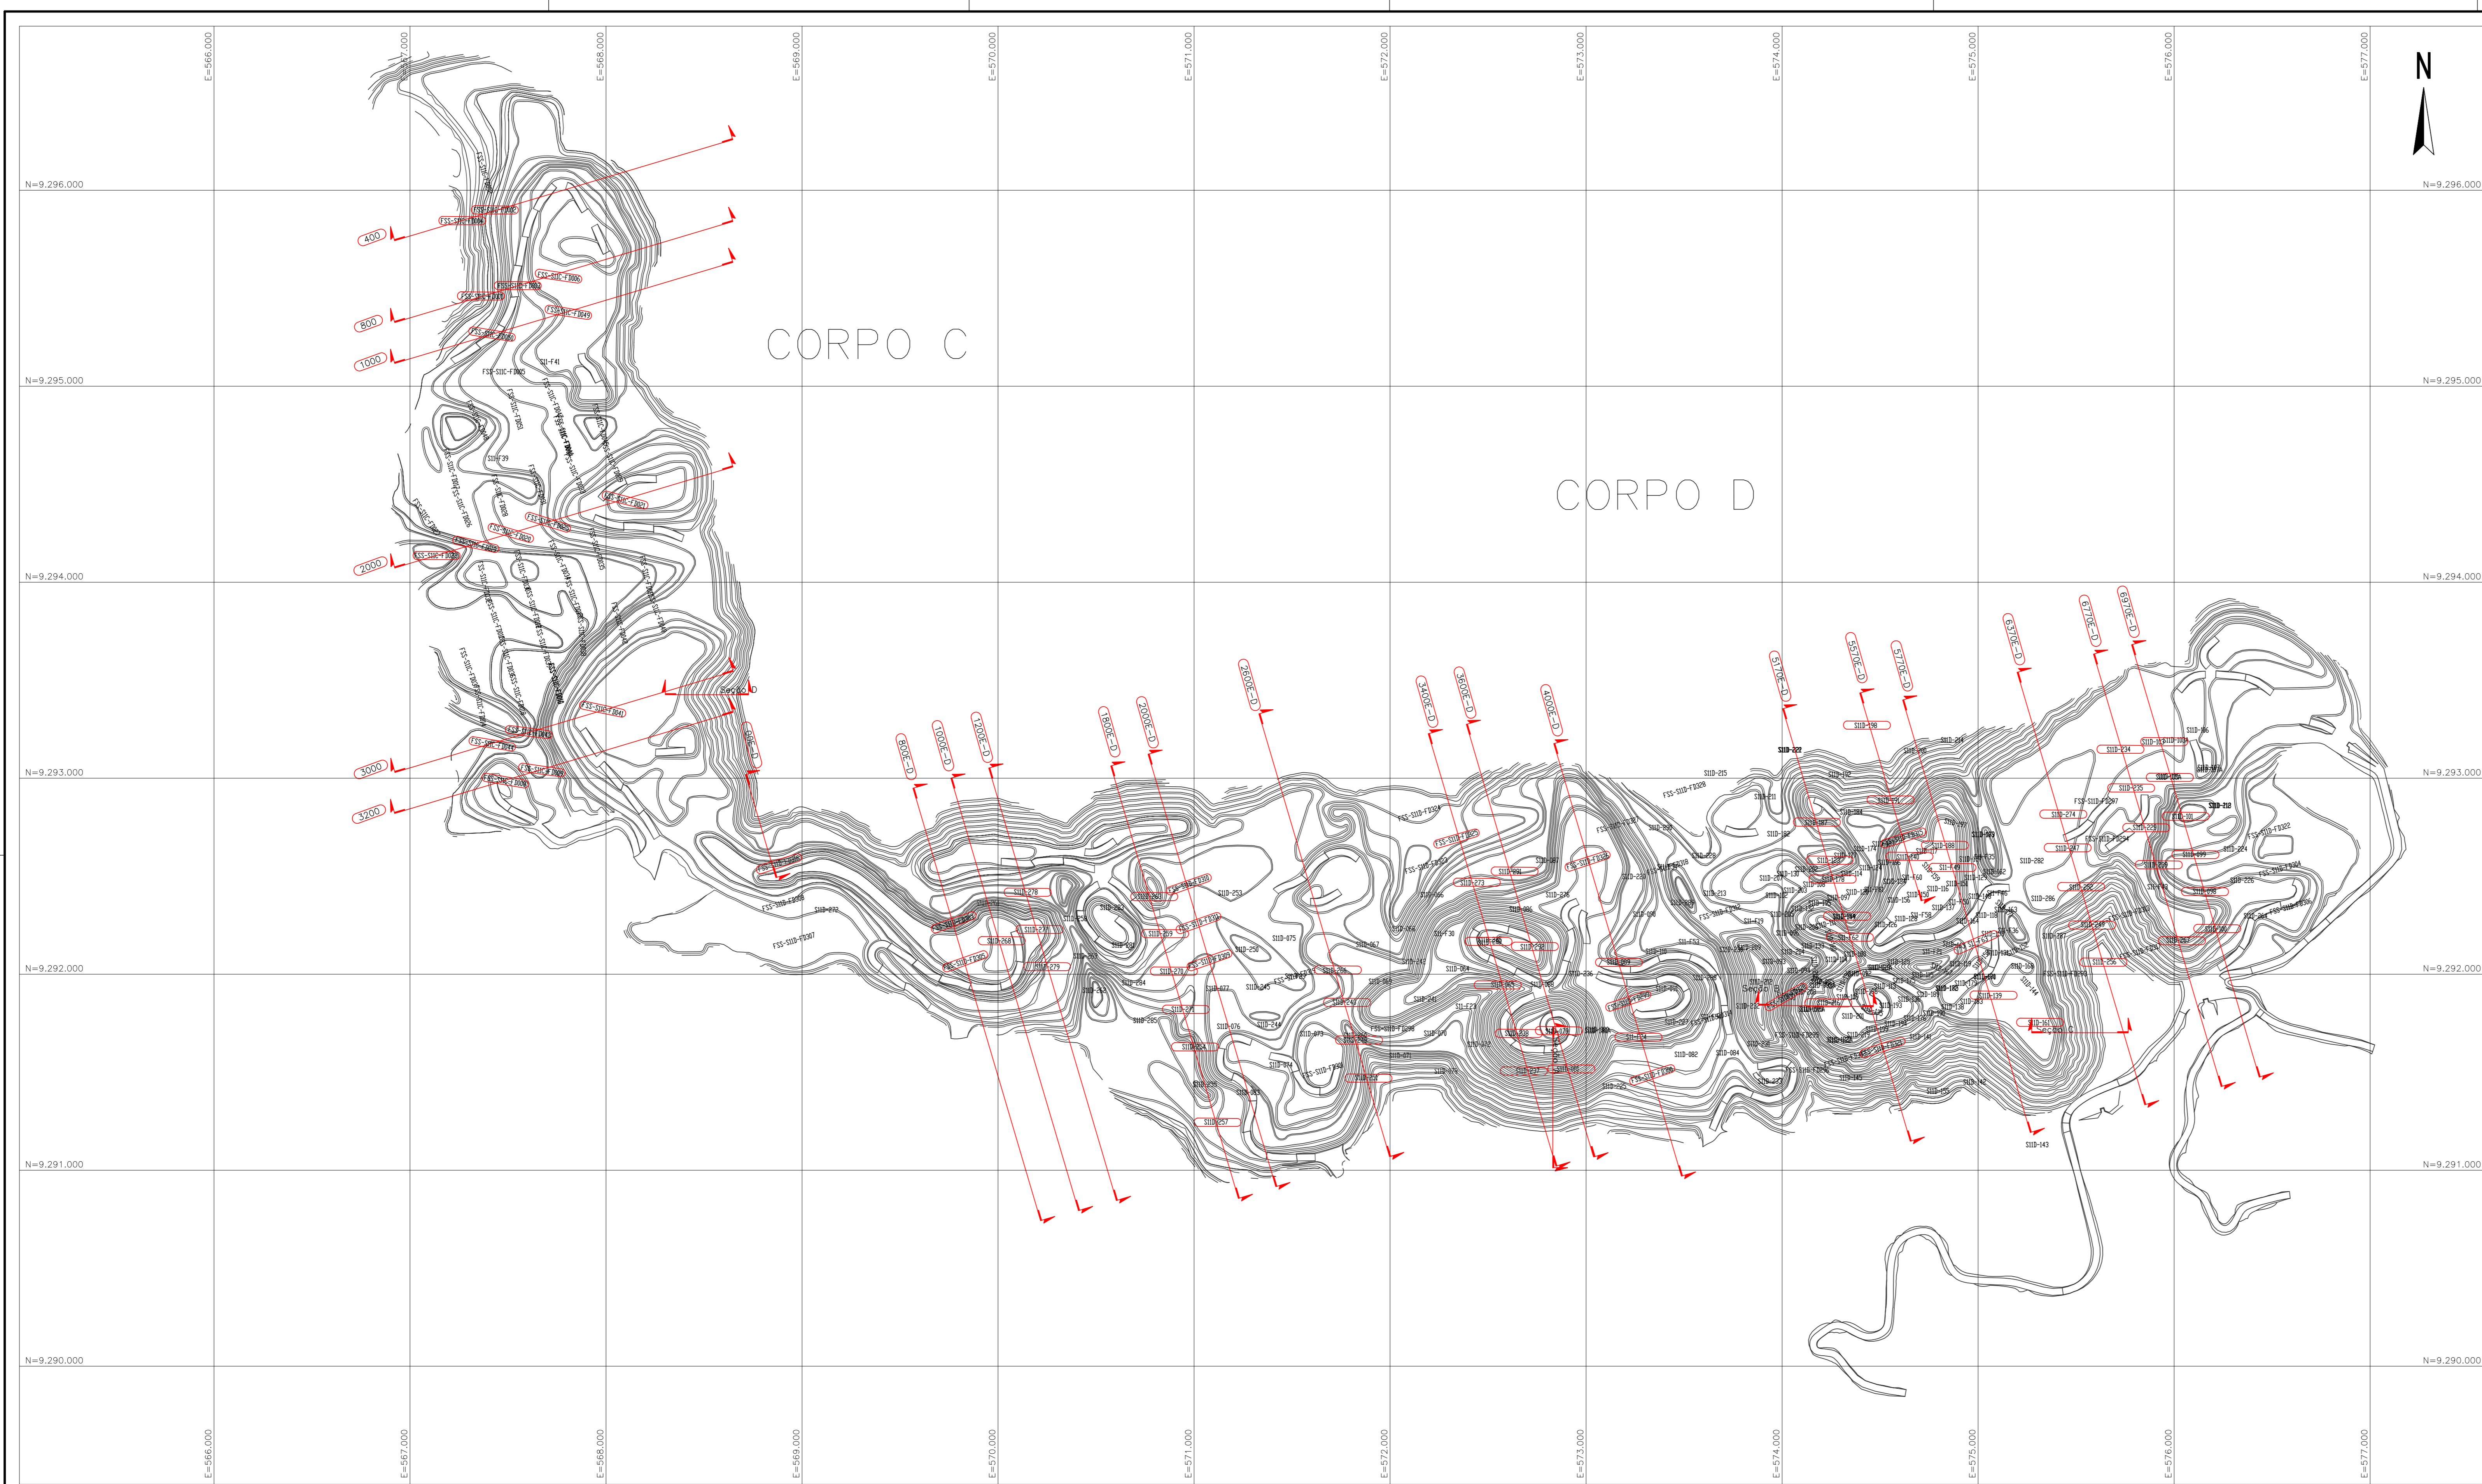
E=566.000
E=567.000
E=568.000
E=569.000
E=570.000
E=571.000
E=572.000
E=573.000
E=574.000
E=575.000
E=576.000
E=577.000

N

N=9.296.000
N=9.295.000
N=9.294.000
N=9.293.000
N=9.292.000
N=9.291.000
N=9.290.000

CORPO C

CORPO D

400
800
1000
2000
3000
3200

600E-D
800E-D
1000E-D
1200E-D
1800E-D
2000E-D
2600E-D
3400E-D
3600E-D
4000E-D
5170E-D
5510E-D
5770E-D
6370E-D
6770E-D
6970E-D

S11-F41
S11D-F39
FSS-S11C-FD005
FSS-S11C-FD006
FSS-S11C-FD049
FSS-S11C-FD021
FSS-S11C-FD041
FSS-S11D-FD324
FSS-S11D-FD328
FSS-S11D-FD367
S11D-215
S11D-222
S11D-198
S11D-234
S11D-212
S11D-101
S11D-143
S11D-139
S11D-257
S11D-278
S11D-268
S11D-279
S11D-253
S11D-075
S11D-067
S11D-064
S11D-273
S11D-082
S11D-084
S11D-286
S11D-226
S11D-224
S11D-292
S11D-297
S11D-274
S11D-247

E=566.000
E=567.000
E=568.000
E=569.000
E=570.000
E=571.000
E=572.000
E=573.000
E=574.000
E=575.000
E=576.000
E=577.000